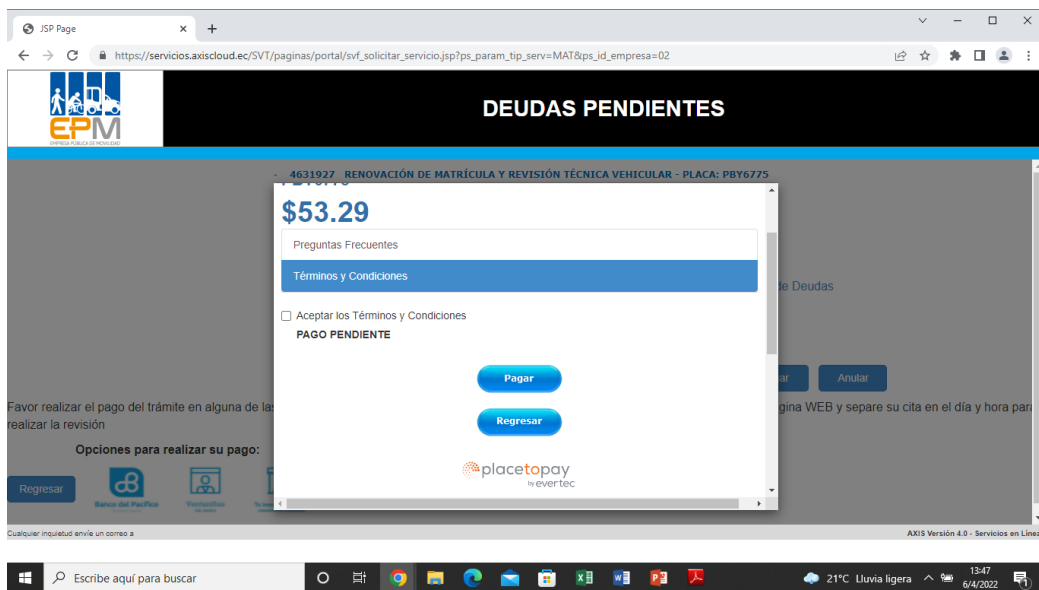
JSP Page

https://servicios.axiscloud.ec/SVT/paginas/portal/svf_solicitar_servicio.jsp?ps_param_tip_serv=MAT&ps_id_empresa=02

EPM
EMPRESA PÚBLICA DE MOVILIDAD

DEUDAS PENDIENTES

- 4631927 RENOVACIÓN DE MATRÍCULA Y REVISIÓN TÉCNICA VEHICULAR - PLACA: PBY6775

$53.29

Preguntas Frecuentes

Términos y Condiciones

Aceptar los Términos y Condiciones

PAGO PENDIENTE

Pagar

Regresar

placetopay
by evertec

de Deudas

ar

Anular

Favor realizar el pago del trámite en alguna de las

gina WEB y separe su cita en el día y hora para realizar la revisión

Opciones para realizar su pago:

Regresar

Banco del Pacífico

Ventanillas

Cualquier inquietud envíe un correo a

AXIS Versión 4.0 - Servicios en Línea

Escribe aquí para buscar

21°C Lluvia ligera

13:47
6/4/2022